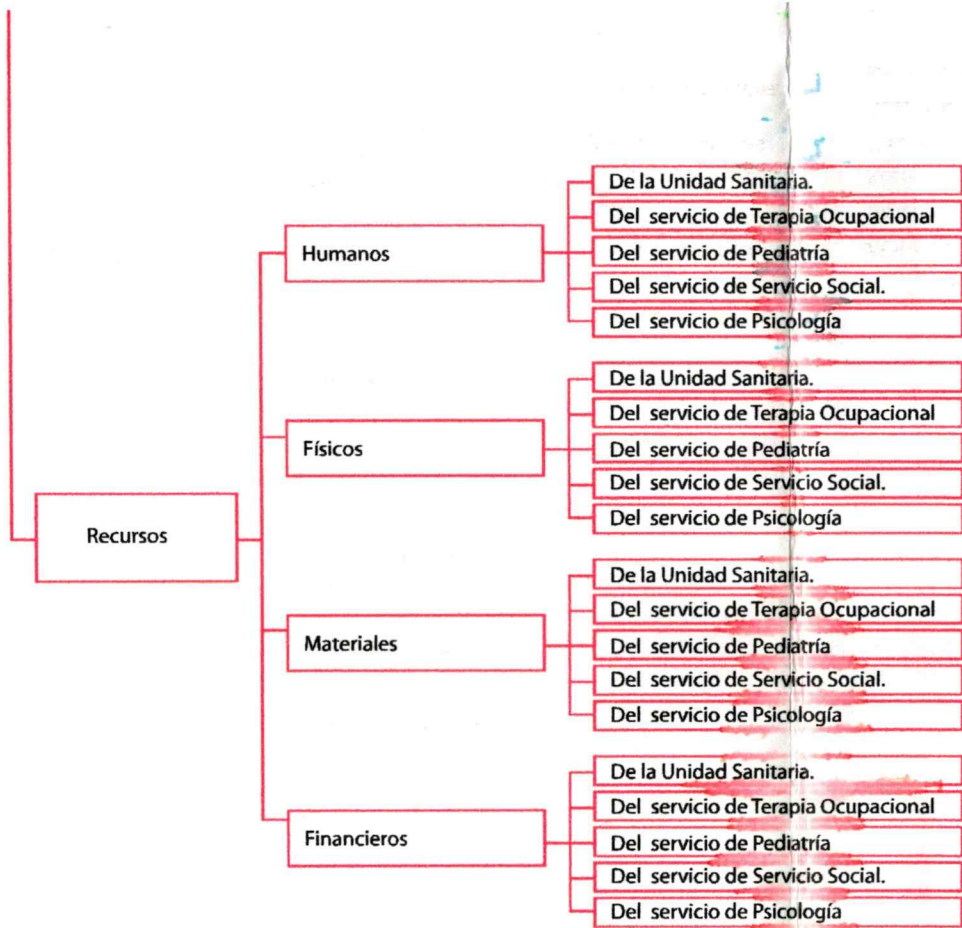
Recursos

Humanos

De la Unidad Sanitaria.
Del servicio de Terapia Ocupacional
Del servicio de Pediatría
Del servicio de Servicio Social.
Del servicio de Psicología

Físicos

De la Unidad Sanitaria.
Del servicio de Terapia Ocupacional
Del servicio de Pediatría
Del servicio de Servicio Social.
Del servicio de Psicología

Materiales

De la Unidad Sanitaria.
Del servicio de Terapia Ocupacional
Del servicio de Pediatría
Del servicio de Servicio Social.
Del servicio de Psicología

Financieros

De la Unidad Sanitaria.
Del servicio de Terapia Ocupacional
Del servicio de Pediatría
Del servicio de Servicio Social.
Del servicio de Psicología